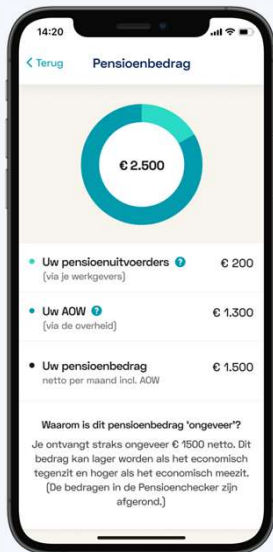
14:20

< Terug

Pensioenbedrag

€ 2.500

Uw pensioenuitvoerders ?
(via je werkgevers)

€ 200

Uw AOW ?
(via de overheid)

€ 1.300

Uw pensioenbedrag
netto per maand incl. AOW

€ 1.500

Waarom is dit pensioenbedrag 'ongeveer'?

Je ontvangt straks ongeveer € 1500 netto. Dit bedrag kan lager worden als het economisch tegenzit en hoger als het economisch meezit. (De bedragen in de Pensioenchecker zijn afgerond.)